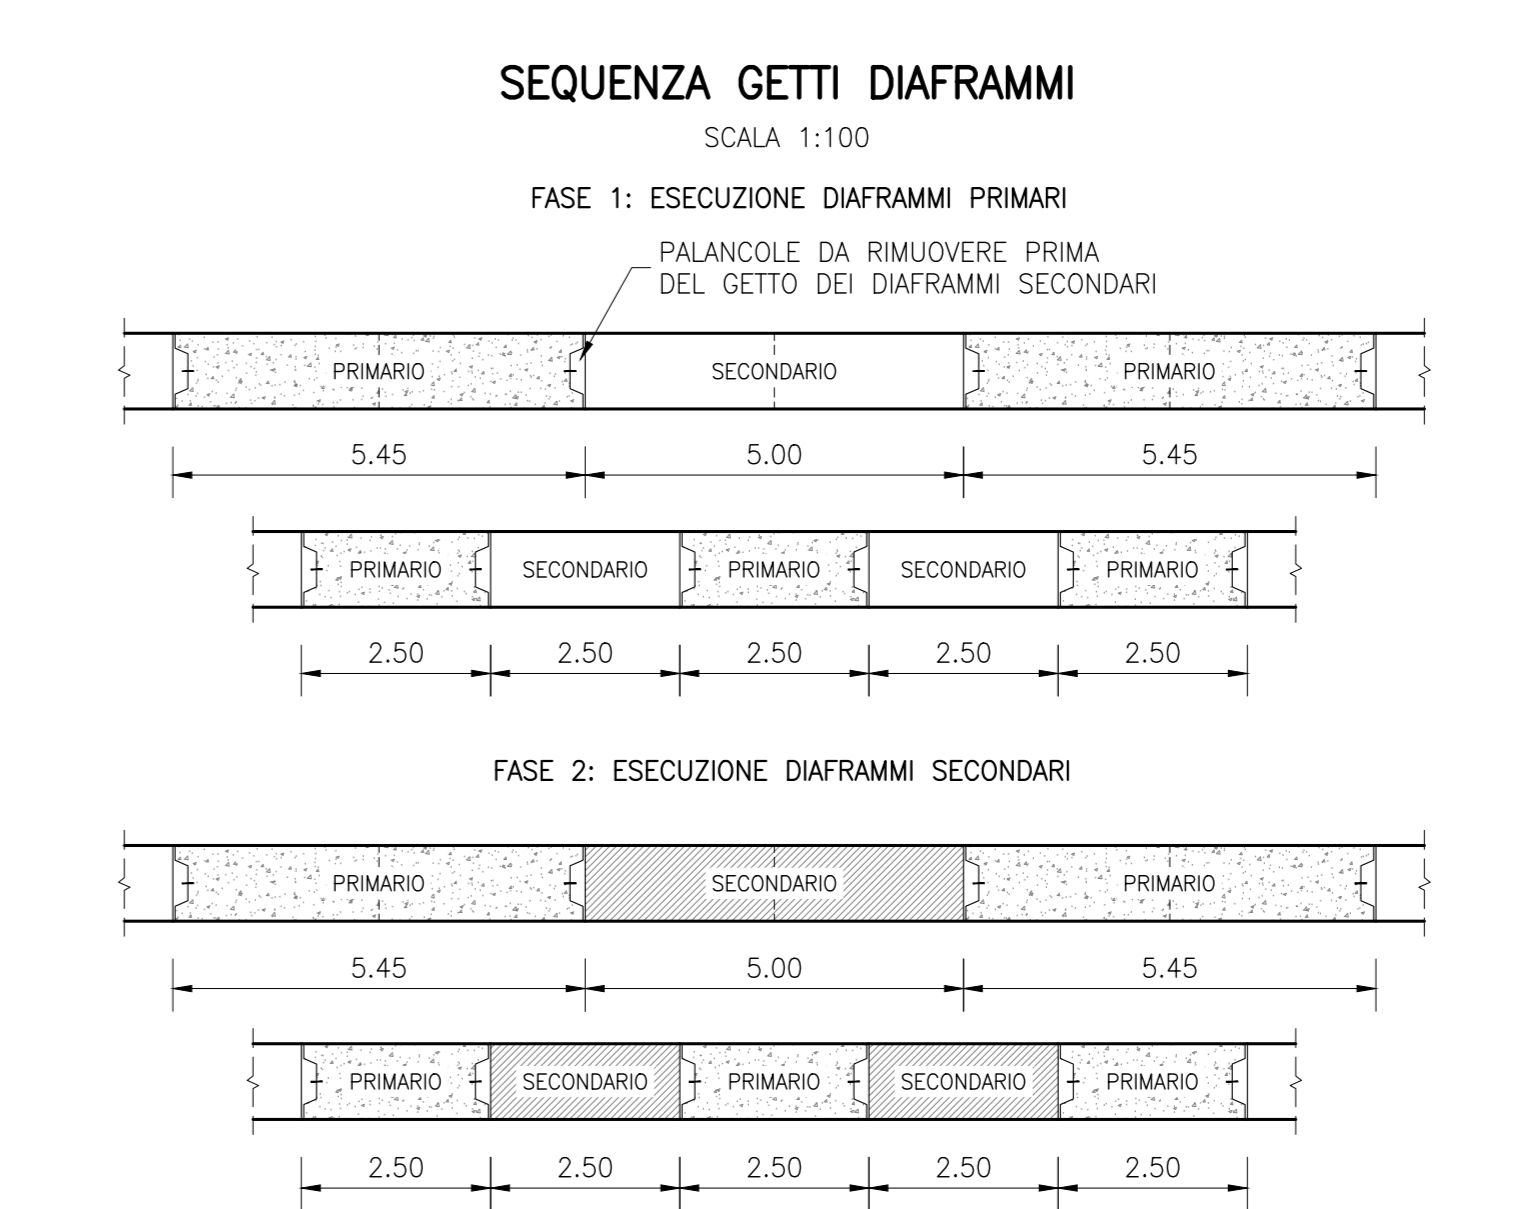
SEQUENZA GETTI DIAFRAMMI

SCALA 1:100

FASE 1: ESECUZIONE DIAFRAMMI PRIMARI

PALANCOLE DA RIMUOVERE PRIMA DEL GETTO DEI DIAFRAMMI SECONDARI

PRIMARIO SECONDARIO PRIMARIO

5.45 5.00 5.45

PRIMARIO SECONDARIO PRIMARIO SECONDARIO PRIMARIO

2.50 2.50 2.50 2.50 2.50

FASE 2: ESECUZIONE DIAFRAMMI SECONDARI

PRIMARIO SECONDARIO PRIMARIO

5.45 5.00 5.45

PRIMARIO SECONDARIO PRIMARIO SECONDARIO PRIMARIO

2.50 2.50 2.50 2.50 2.50